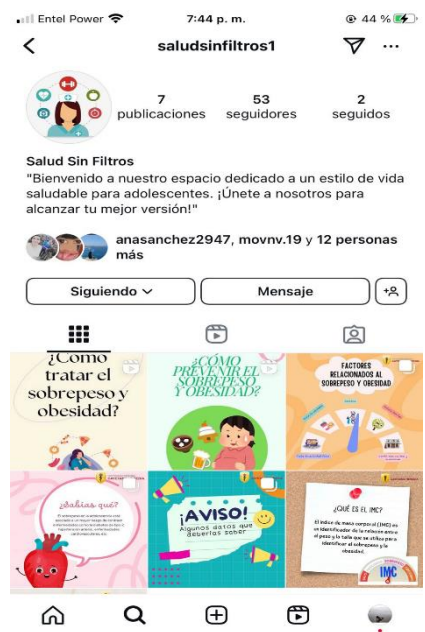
Entel Power 7:44 p. m. 44 %

saludsinfiltros1

7 publicaciones
53 seguidores
2 seguidos

Salud Sin Filtros
"Bienvenido a nuestro espacio dedicado a un estilo de vida saludable para adolescentes. ¡Únete a nosotros para alcanzar tu mejor versión!"

anasanchez2947, movnv.19 y 12 personas más

Siguiendo
Mensaje

¿Como tratar el sobrepeso y obesidad?

¿CÓMO PREVENIR EL SOBREPESO Y OBESIDAD?

FACTORES RELACIONADOS AL SOBREPESO Y OBESIDAD

¿Sabías que?
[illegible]

¡AVISO!
Algunos datos que deberías saber

¿QUÉ ES EL IMC?
El índice de masa corporal (IMC) es un identificador de la relación entre el peso y la talla que se utiliza para identificar el sobrepeso y la obesidad.
IMC